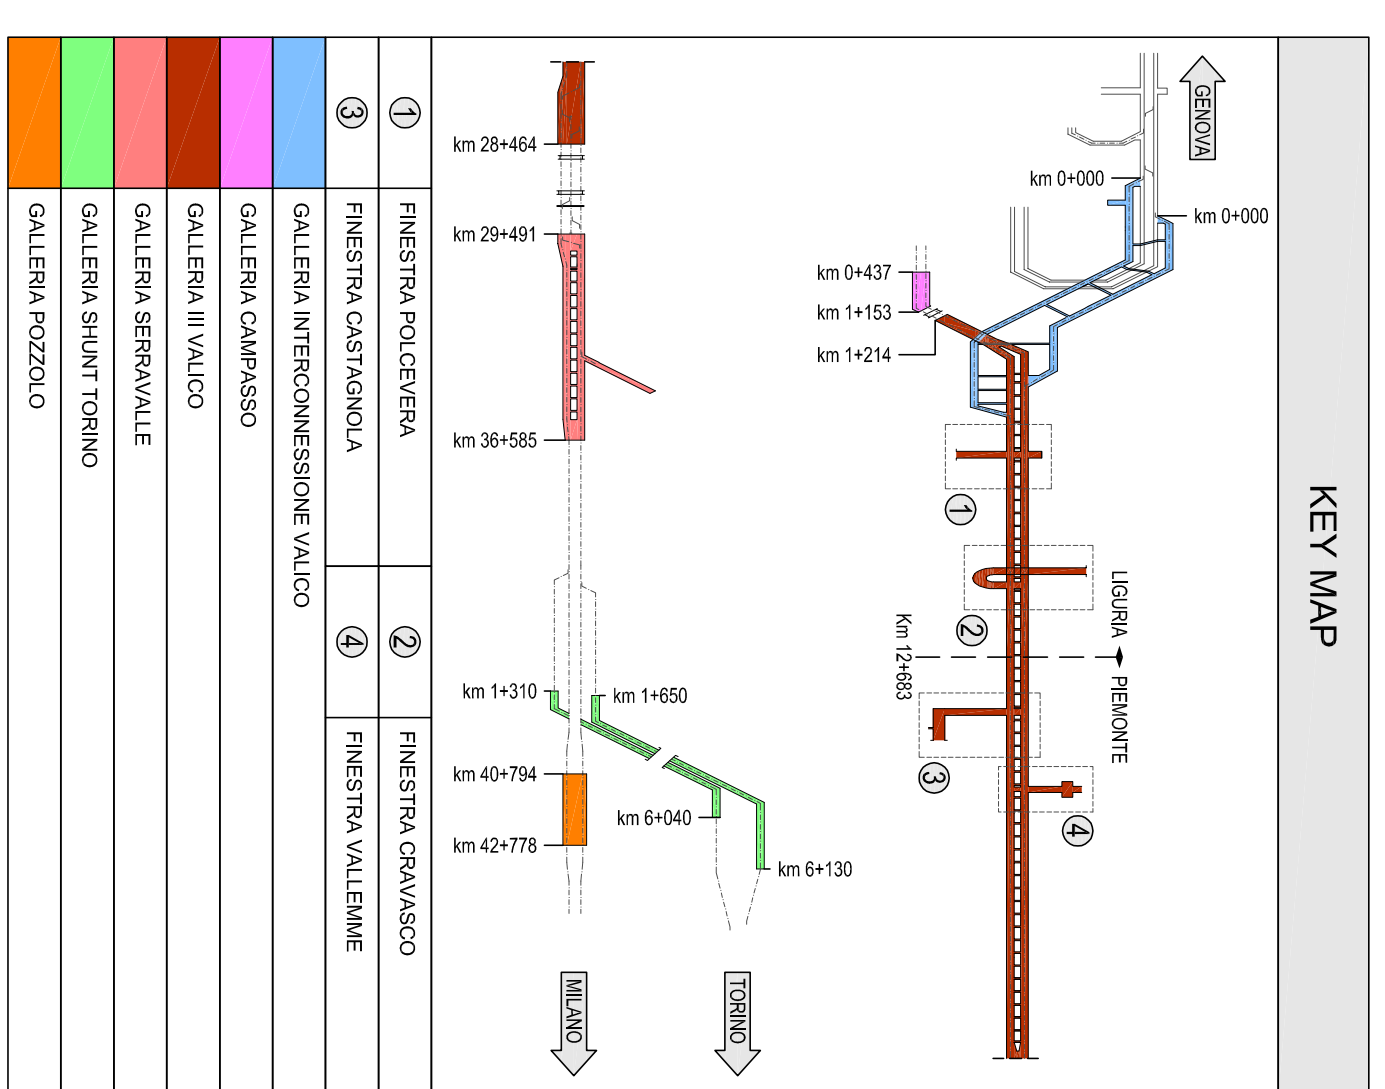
KEY MAP

GENOVA

km 0+000

km 0+000

km 0+437

km 1+153

km 1+214

1

2

3

4

LIGURIA

PIEMONTE

Km 12+683

km 28+464

km 29+491

km 36+585

km 1+310

km 1+650

km 40+794

km 6+040

km 42+778

km 6+130

MILANO

TORINO

1 FINESTRA POLCEVERA

3 FINESTRA CASTAGNOLA

2 FINESTRA CRAVASCO

4 FINESTRA VALLEMME

GALLERIA INTERCONNESSIONE VALICO

GALLERIA CAMPASSO

GALLERIA III VALICO

GALLERIA SERRAVALLE

GALLERIA SHUNT TORINO

GALLERIA POZZOLO